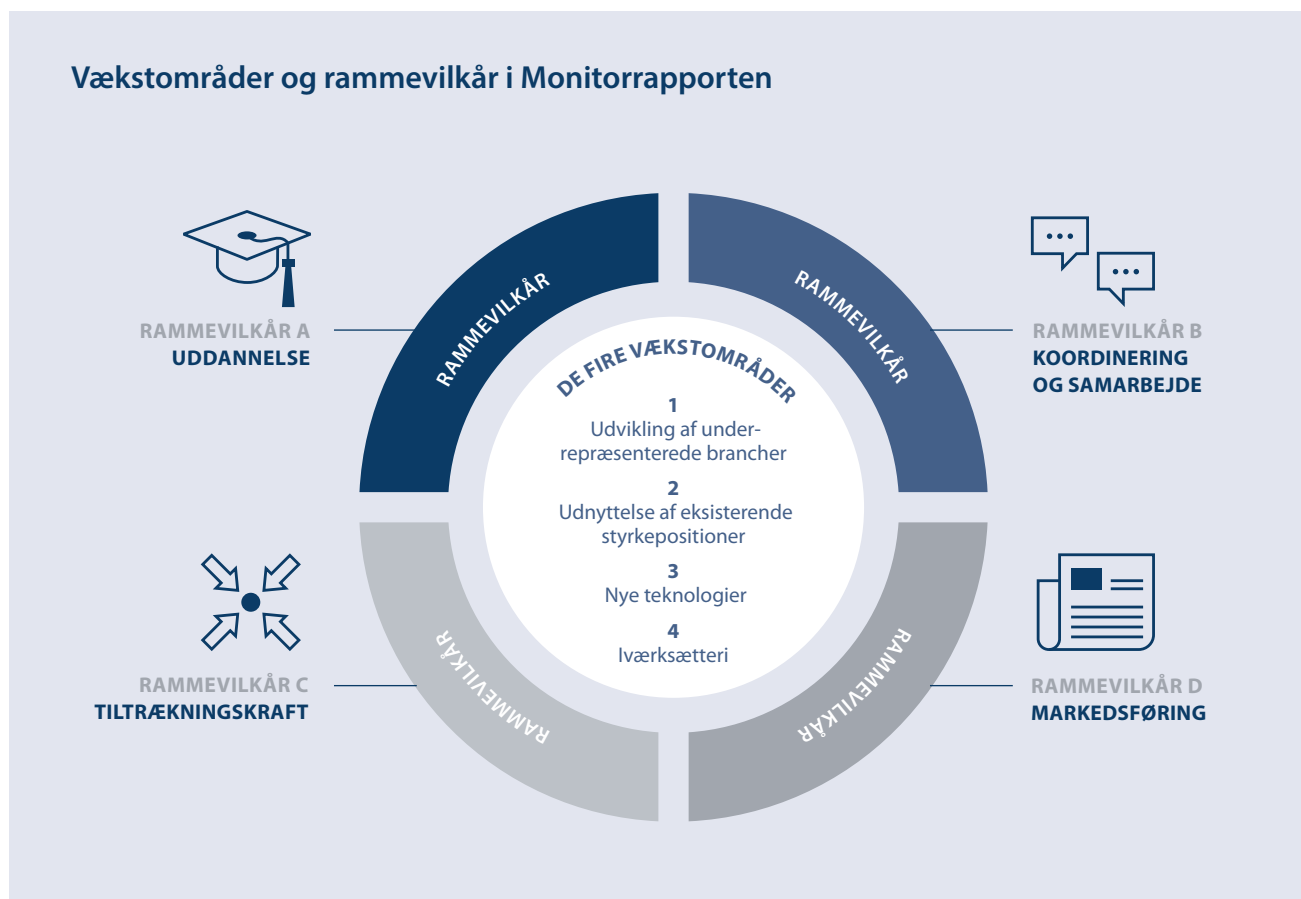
Vækstområder og rammevilkår i Monitorrapporten

RAMMEVILKÅR A
UDDANNELSE

RAMMEVILKÅR

RAMMEVILKÅR

RAMMEVILKÅR B
KOORDINERING OG SAMARBEJDE

DE FIRE VÆKSTOMRÅDER

1
Udvikling af underrepræsenterede brancher

2
Udnyttelse af eksisterende styrkepositioner

3
Nye teknologier

4
Iværksætteri

RAMMEVILKÅR C
TILTRÆKNINGSKRAFT

RAMMEVILKÅR

RAMMEVILKÅR

RAMMEVILKÅR D
MARKEDSFØRING